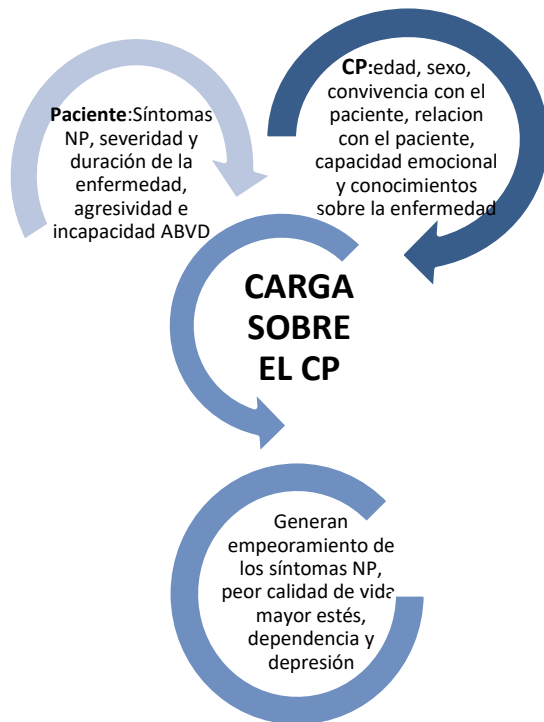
Paciente:Síntomas NP, severidad y duración de la enfermedad, agresividad e incapacidad ABVD

CP:edad, sexo, convivencia con el paciente, relacion con el paciente, capacidad emocional y conocimientos sobre la enfermedad

CARGA SOBRE EL CP

Generan empeoramiento de los síntomas NP, peor calidad de vida mayor estés, dependencia y depresión